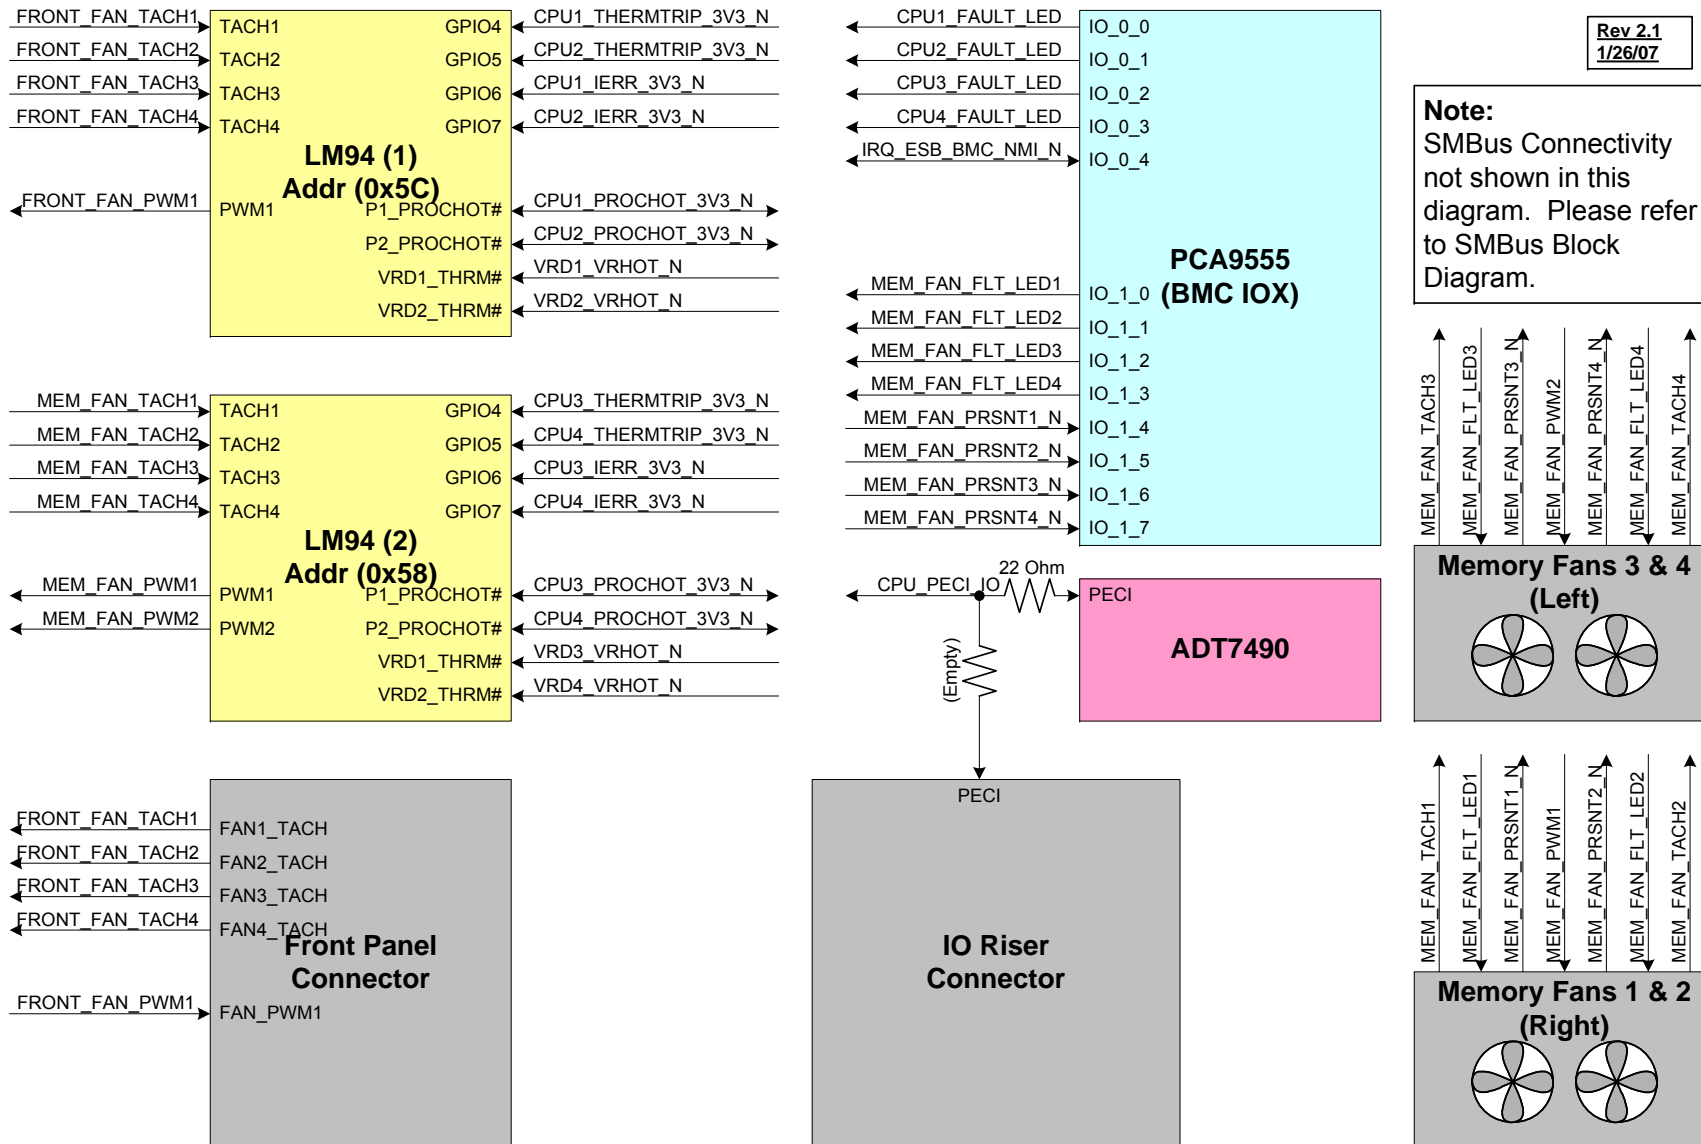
FRONT_FAN_TACH1 TACH1 GPIO4 CPU1_THERMTRIP_3V3_N
FRONT_FAN_TACH2 TACH2 GPIO5 CPU2_THERMTRIP_3V3_N
FRONT_FAN_TACH3 TACH3 GPIO6 CPU1_IERR_3V3_N
FRONT_FAN_TACH4 TACH4 GPIO7 CPU2_IERR_3V3_N

LM94 (1)
Addr (0x5C)

FRONT_FAN_PWM1 PWM1 P1_PROCHOT# CPU1_PROCHOT_3V3_N
P2_PROCHOT# CPU2_PROCHOT_3V3_N
VRD1_THRM# VRD1_VRHOT_N
VRD2_THRM# VRD2_VRHOT_N

CPU1_FAULT_LED IO_0_0
CPU2_FAULT_LED IO_0_1
CPU3_FAULT_LED IO_0_2
CPU4_FAULT_LED IO_0_3
IRQ_ESB_BMC_NMI_N IO_0_4

PCA9555
(BMC IOX)

MEM_FAN_FLT_LED1 IO_1_0
MEM_FAN_FLT_LED2 IO_1_1
MEM_FAN_FLT_LED3 IO_1_2
MEM_FAN_FLT_LED4 IO_1_3
MEM_FAN_PRSNT1_N IO_1_4
MEM_FAN_PRSNT2_N IO_1_5
MEM_FAN_PRSNT3_N IO_1_6
MEM_FAN_PRSNT4_N IO_1_7

Rev 2.1
1/26/07

Note:
SMBus Connectivity not shown in this diagram. Please refer to SMBus Block Diagram.

MEM_FAN_TACH3 MEM_FAN_FLT_LED3 MEM_FAN_PRSNT3_N MEM_FAN_PWM2 MEM_FAN_PRSNT4_N MEM_FAN_FLT_LED4 MEM_FAN_TACH4

Memory Fans 3 & 4
(Left)

MEM_FAN_TACH1 TACH1 GPIO4 CPU3_THERMTRIP_3V3_N
MEM_FAN_TACH2 TACH2 GPIO5 CPU4_THERMTRIP_3V3_N
MEM_FAN_TACH3 TACH3 GPIO6 CPU3_IERR_3V3_N
MEM_FAN_TACH4 TACH4 GPIO7 CPU4_IERR_3V3_N

LM94 (2)
Addr (0x58)

MEM_FAN_PWM1 PWM1 P1_PROCHOT# CPU3_PROCHOT_3V3_N
MEM_FAN_PWM2 PWM2 P2_PROCHOT# CPU4_PROCHOT_3V3_N
VRD1_THRM# VRD3_VRHOT_N
VRD2_THRM# VRD4_VRHOT_N

CPU_PECI_IO 22 Ohm PECI
ADT7490
(Empty)

PECI
IO Riser
Connector

FRONT_FAN_TACH1 FAN1_TACH
FRONT_FAN_TACH2 FAN2_TACH
FRONT_FAN_TACH3 FAN3_TACH
FRONT_FAN_TACH4 FAN4_TACH
Front Panel
Connector
FRONT_FAN_PWM1 FAN_PWM1

MEM_FAN_TACH1 MEM_FAN_FLT_LED1 MEM_FAN_PRSNT1_N MEM_FAN_PWM1 MEM_FAN_PRSNT2_N MEM_FAN_FLT_LED2 MEM_FAN_TACH2

Memory Fans 1 & 2
(Right)